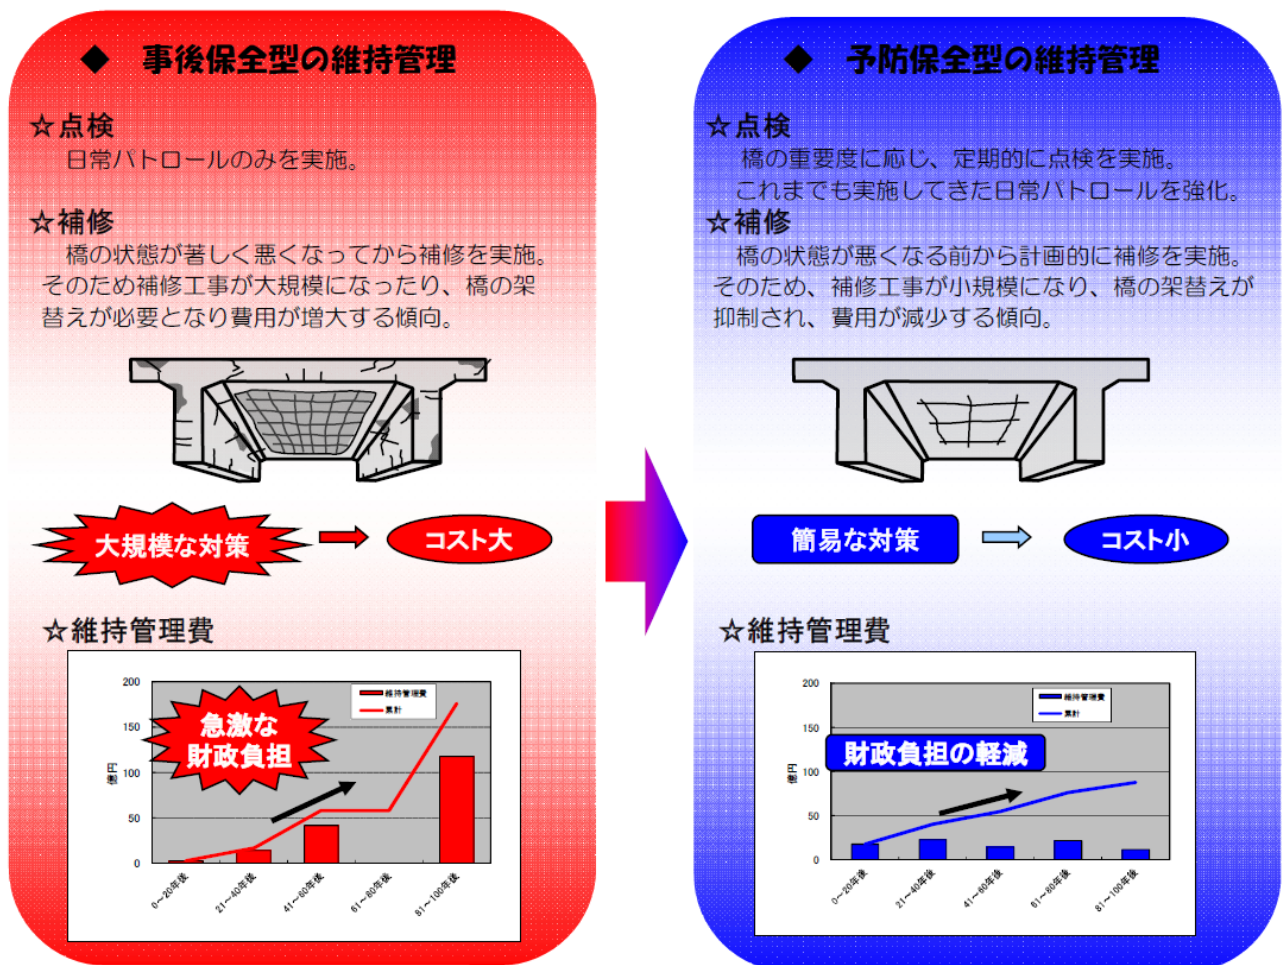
◆　事後保全型の維持管理

☆点検
日常パトロールのみを実施。

☆補修
橋の状態が著しく悪くなってから補修を実施。そのため補修工事が大規模になったり、橋の架替えが必要となり費用が増大する傾向。

大規模な対策

コスト大

☆維持管理費

200
150
100
50
0

億円

急激な財政負担

維持管理費
累計

0〜20年後
21〜40年後
41〜60年後
61〜80年後
81〜100年後

◆　予防保全型の維持管理

☆点検
橋の重要度に応じ、定期的に点検を実施。
これまでも実施してきた日常パトロールを強化。

☆補修
橋の状態が悪くなる前から計画的に補修を実施。そのため、補修工事が小規模になり、橋の架替えが抑制され、費用が減少する傾向。

簡易な対策

コスト小

☆維持管理費

200
150
100
50
0

億円

財政負担の軽減

維持管理費
累計

0〜20年後
21〜40年後
41〜60年後
61〜80年後
81〜100年後